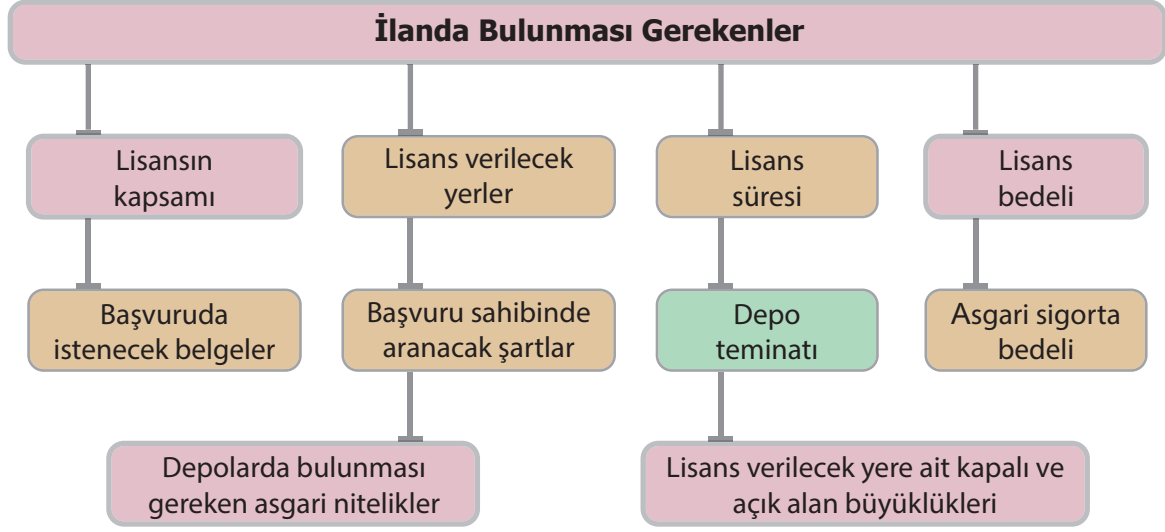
İlanda Bulunması Gerekenler

Lisansın kapsamı

Lisans verilecek yerler

Lisans süresi

Lisans bedeli

Başvuruda istenecek belgeler

Başvuru sahibinde aranacak şartlar

Depo teminatı

Asgari sigorta bedeli

Depolarda bulunması gereken asgari nitelikler

Lisans verilecek yere ait kapalı ve açık alan büyüklükleri